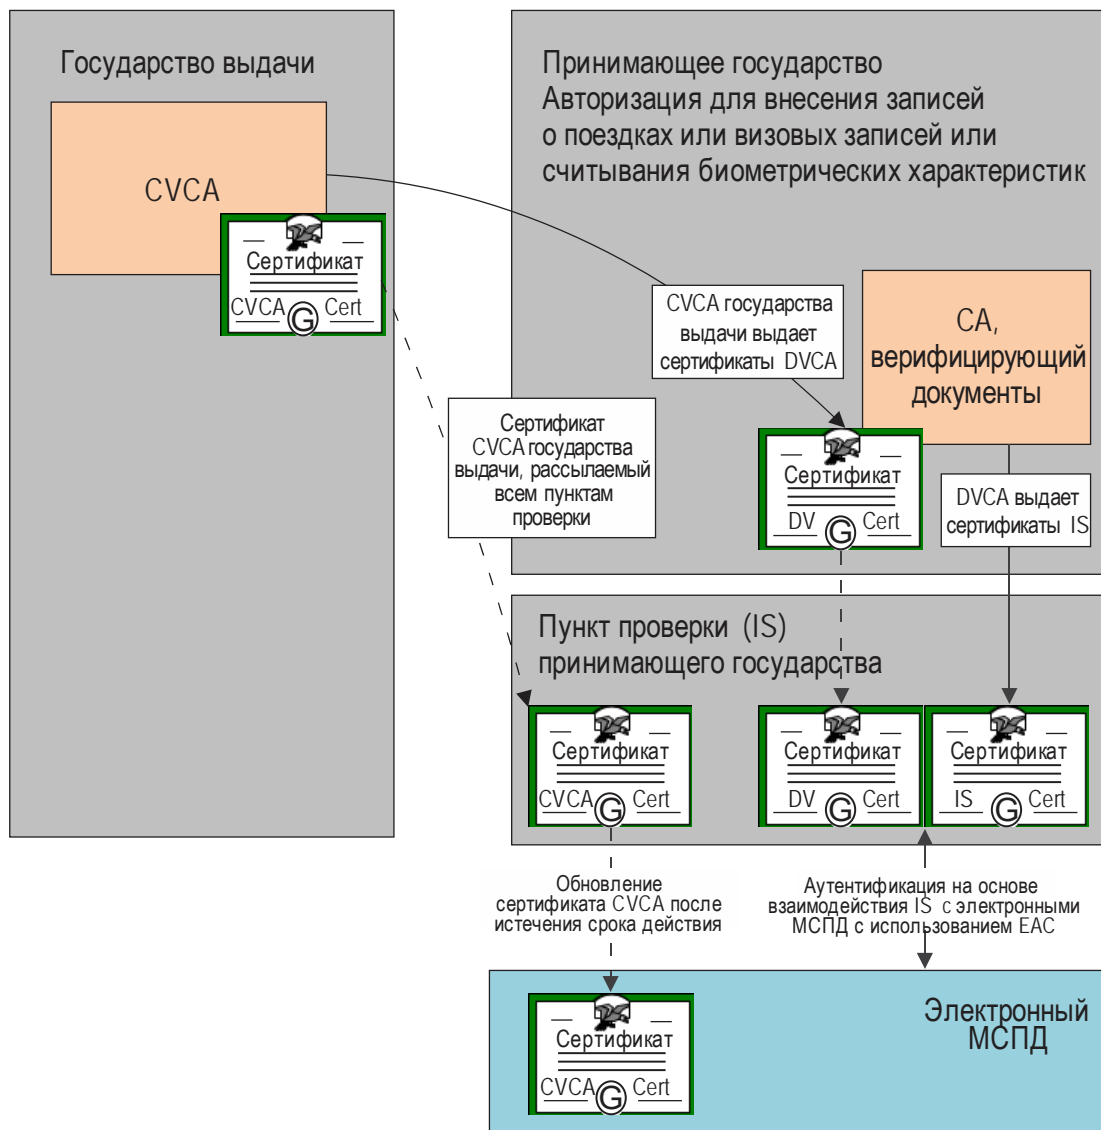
Государство выдачи

CVCA

Сертификат
CVCA Cert

Принимающее государство
Авторизация для внесения записей о поездках или визовых записей или считывания биометрических характеристик

CVCA государства выдачи выдает сертификаты DVCA

CA, верифицирующий документы

Сертификат CVCA государства выдачи, рассылаемый всем пунктам проверки

Сертификат
DV Cert

DVCA выдает сертификаты IS

Пункт проверки (IS) принимающего государства

Сертификат
CVCA Cert

Сертификат
DV Cert

Сертификат
IS Cert

Обновление сертификата CVCA после истечения срока действия

Аутентификация на основе взаимодействия IS с электронными МСПД с использованием EAC

Электронный МСПД

Сертификат
CVCA Cert